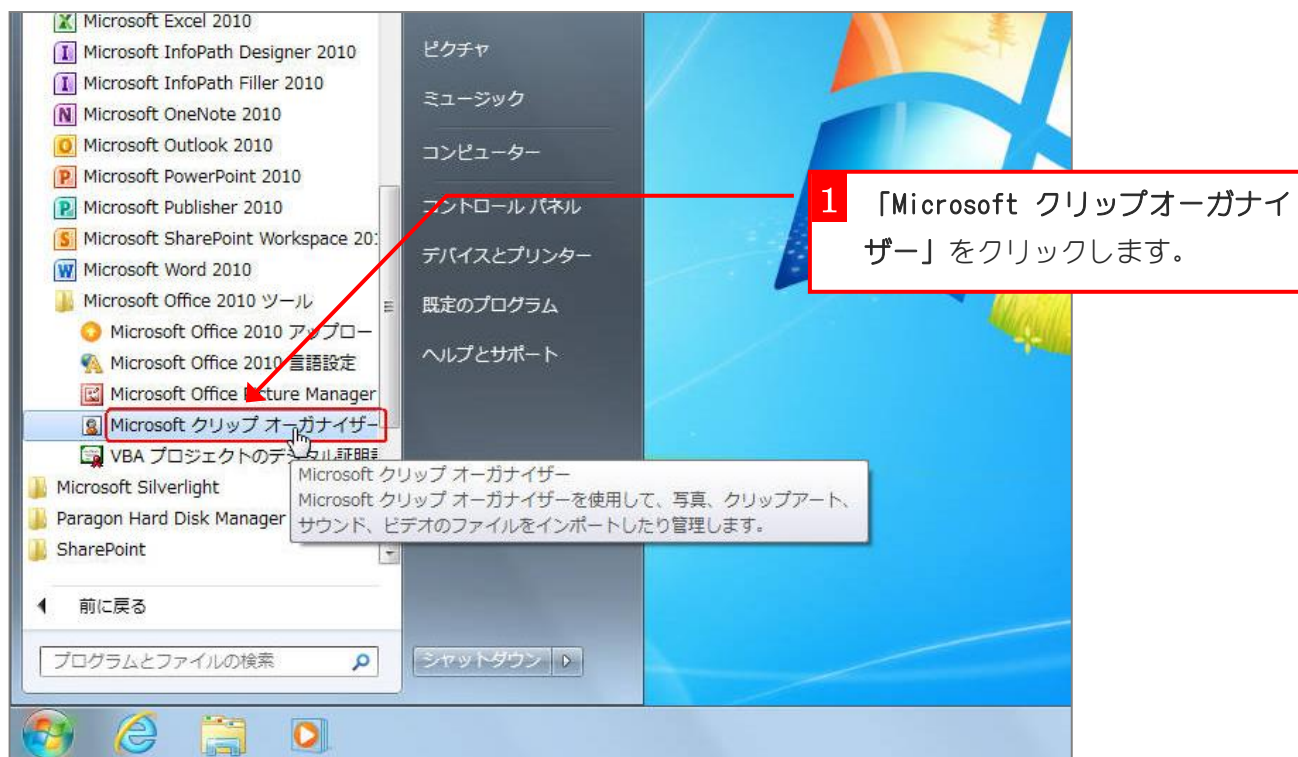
Microsoft Excel 2010
Microsoft InfoPath Designer 2010
Microsoft InfoPath Filler 2010
Microsoft OneNote 2010
Microsoft Outlook 2010
Microsoft PowerPoint 2010
Microsoft Publisher 2010
Microsoft SharePoint Workspace 20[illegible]
Microsoft Word 2010
Microsoft Office 2010 ツール
Microsoft Office 2010 アップロー
Microsoft Office 2010 言語設定
Microsoft Office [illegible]cture Manager
Microsoft クリップ オーガナイザー
VBA プロジェクトのデ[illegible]
Microsoft Silverlight
Paragon Hard Disk Manager
SharePoint
前に戻る
プログラムとファイルの検索

ピクチャ
ミュージック
コンピューター
コントロール パネル
デバイスとプリンター
既定のプログラム
ヘルプとサポート
シャットダウン

Microsoft クリップ オーガナイザー
Microsoft クリップ オーガナイザーを使用して、写真、クリップアート、サウンド、ビデオのファイルをインポートしたり管理します。

1 「Microsoft クリップオーガナイザー」をクリックします。